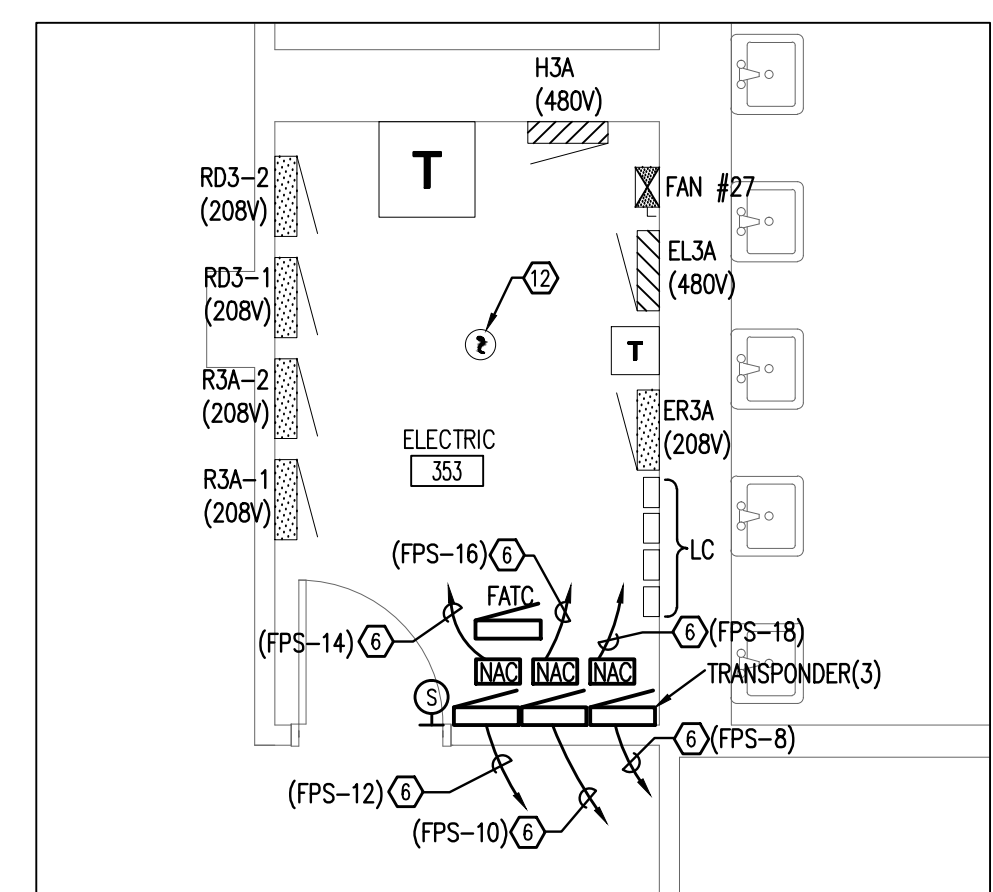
H3A
(480V)

T

RD3-2
(208V)

FAN #27

EL3A
(480V)

RD3-1
(208V)

12

T

R3A-2
(208V)

ER3A
(208V)

ELECTRIC
353

R3A-1
(208V)

LC

(FPS-16) 6

FATC

(FPS-14) 6

6 (FPS-18)

NAC NAC NAC

TRANSPONDER(3)

S

6 (FPS-8)

(FPS-12) 6

(FPS-10) 6